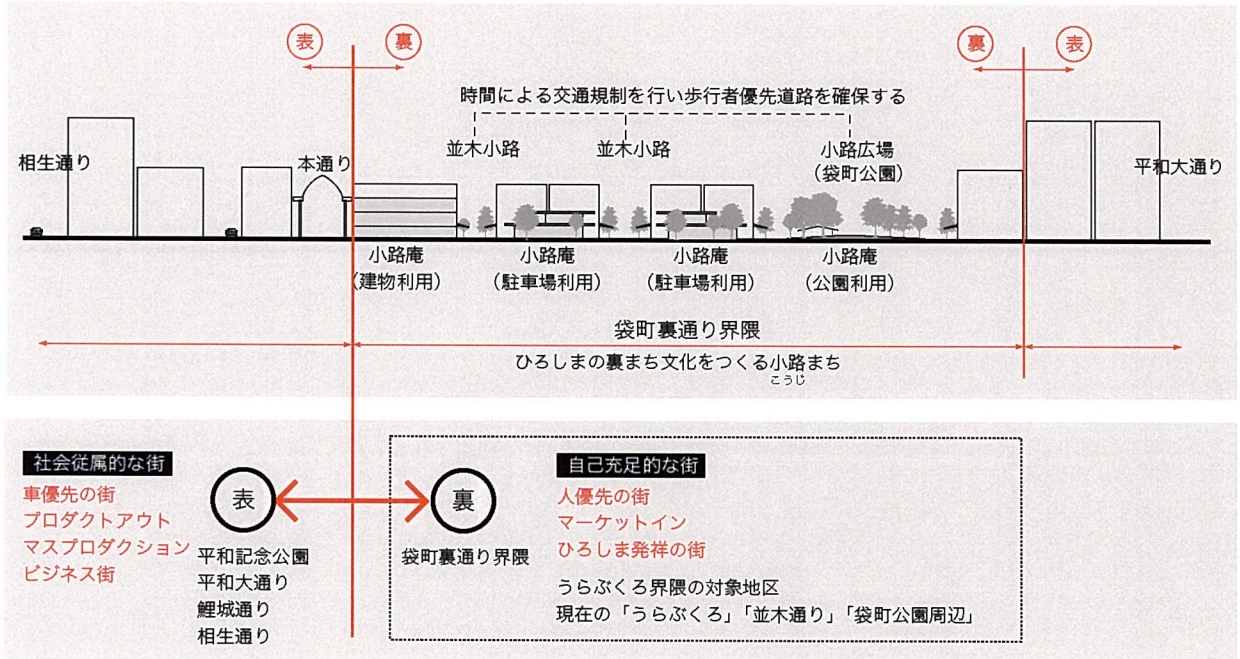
表
裏
裏
表

時間による交通規制を行い歩行者優先道路を確保する

並木小路
並木小路
小路広場
（袋町公園）

相生通り
本通り
平和大通り

小路庵
（建物利用）
小路庵
（駐車場利用）
小路庵
（駐車場利用）
小路庵
（公園利用）

袋町裏通り界隈
ひろしまの裏まち文化をつくる小路まち
こうじ

社会従属的な街
車優先の街
プロダクトアウト
マスプロダクション
ビジネス街

表
平和記念公園
平和大通り
鯉城通り
相生通り

裏
袋町裏通り界隈

自己充足的な街
人優先の街
マーケットイン
ひろしま発祥の街

うらぶくろ界隈の対象地区
現在の「うらぶくろ」「並木通り」「袋町公園周辺」